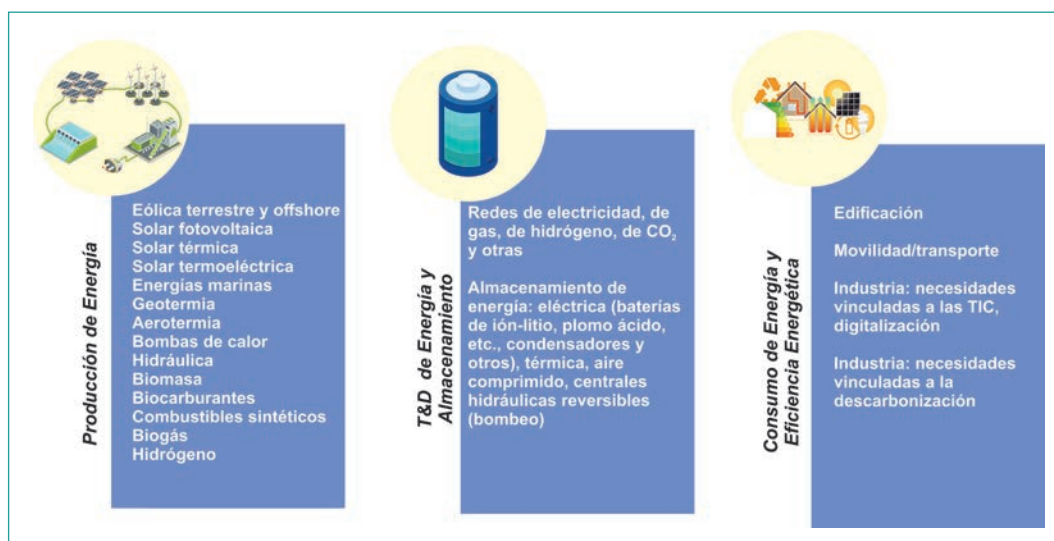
Producción de Energía

Eólica terrestre y offshore
Solar fotovoltaica
Solar térmica
Solar termoeléctrica
Energías marinas
Geotermia
Aerotermia
Bombas de calor
Hidráulica
Biomasa
Biocarburantes
Combustibles sintéticos
Biogás
Hidrógeno

T&D de Energía y Almacenamiento

Redes de electricidad, de gas, de hidrógeno, de $CO_2$ y otras

Almacenamiento de energía: eléctrica (baterías de ión-litio, plomo ácido, etc., condensadores y otros), térmica, aire comprimido, centrales hidráulicas reversibles (bombeo)

Consumo de Energía y Eficiencia Energética

Edificación

Movilidad/transporte

Industria: necesidades vinculadas a las TIC, digitalización

Industria: necesidades vinculadas a la descarbonización